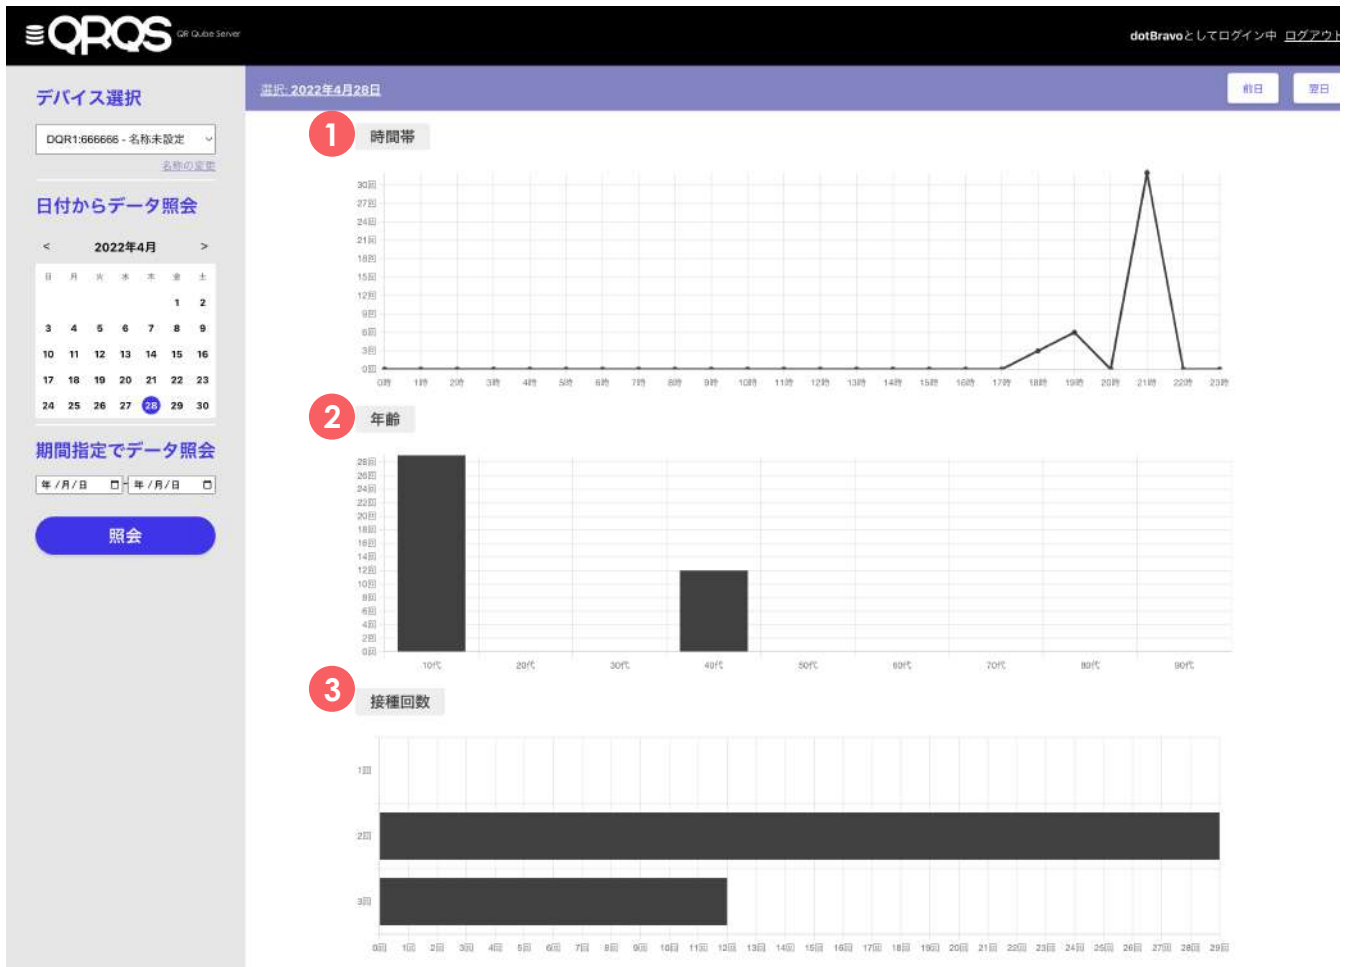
QRQS QR Qube Server

dotBravoとしてログイン中 ログアウト

デバイス選択

DQR1:666666 - 名称未設定

名称の変更

日付からデータ照会

< 2022年4月 >

| 日 | 月 | 火 | 水 | 木 | 金 | 土 |
|---|---|---|---|---|---|---|
| | | | | | 1 | 2 |
| 3 | 4 | 5 | 6 | 7 | 8 | 9 |
| 10 | 11 | 12 | 13 | 14 | 15 | 16 |
| 17 | 18 | 19 | 20 | 21 | 22 | 23 |
| 24 | 25 | 26 | 27 | 28 | 29 | 30 |

期間指定でデータ照会

年 / 月 / 日 - 年 / 月 / 日

照会

選択: 2022年4月28日

前日 翌日

1 時間帯

30回 27回 24回 21回 18回 15回 12回 9回 6回 3回 0回

0時 1時 2時 3時 4時 5時 6時 7時 8時 9時 10時 11時 12時 13時 14時 15時 16時 17時 18時 19時 20時 21時 22時 23時

2 年齢

28回 26回 24回 22回 20回 18回 16回 14回 12回 10回 8回 6回 4回 2回 0回

10代 20代 30代 40代 50代 60代 70代 80代 90代

3 接種回数

1回 2回 3回

0回 1回 2回 3回 4回 5回 6回 7回 8回 9回 10回 11回 12回 13回 14回 15回 16回 17回 18回 19回 20回 21回 22回 23回 24回 25回 26回 27回 28回 29回